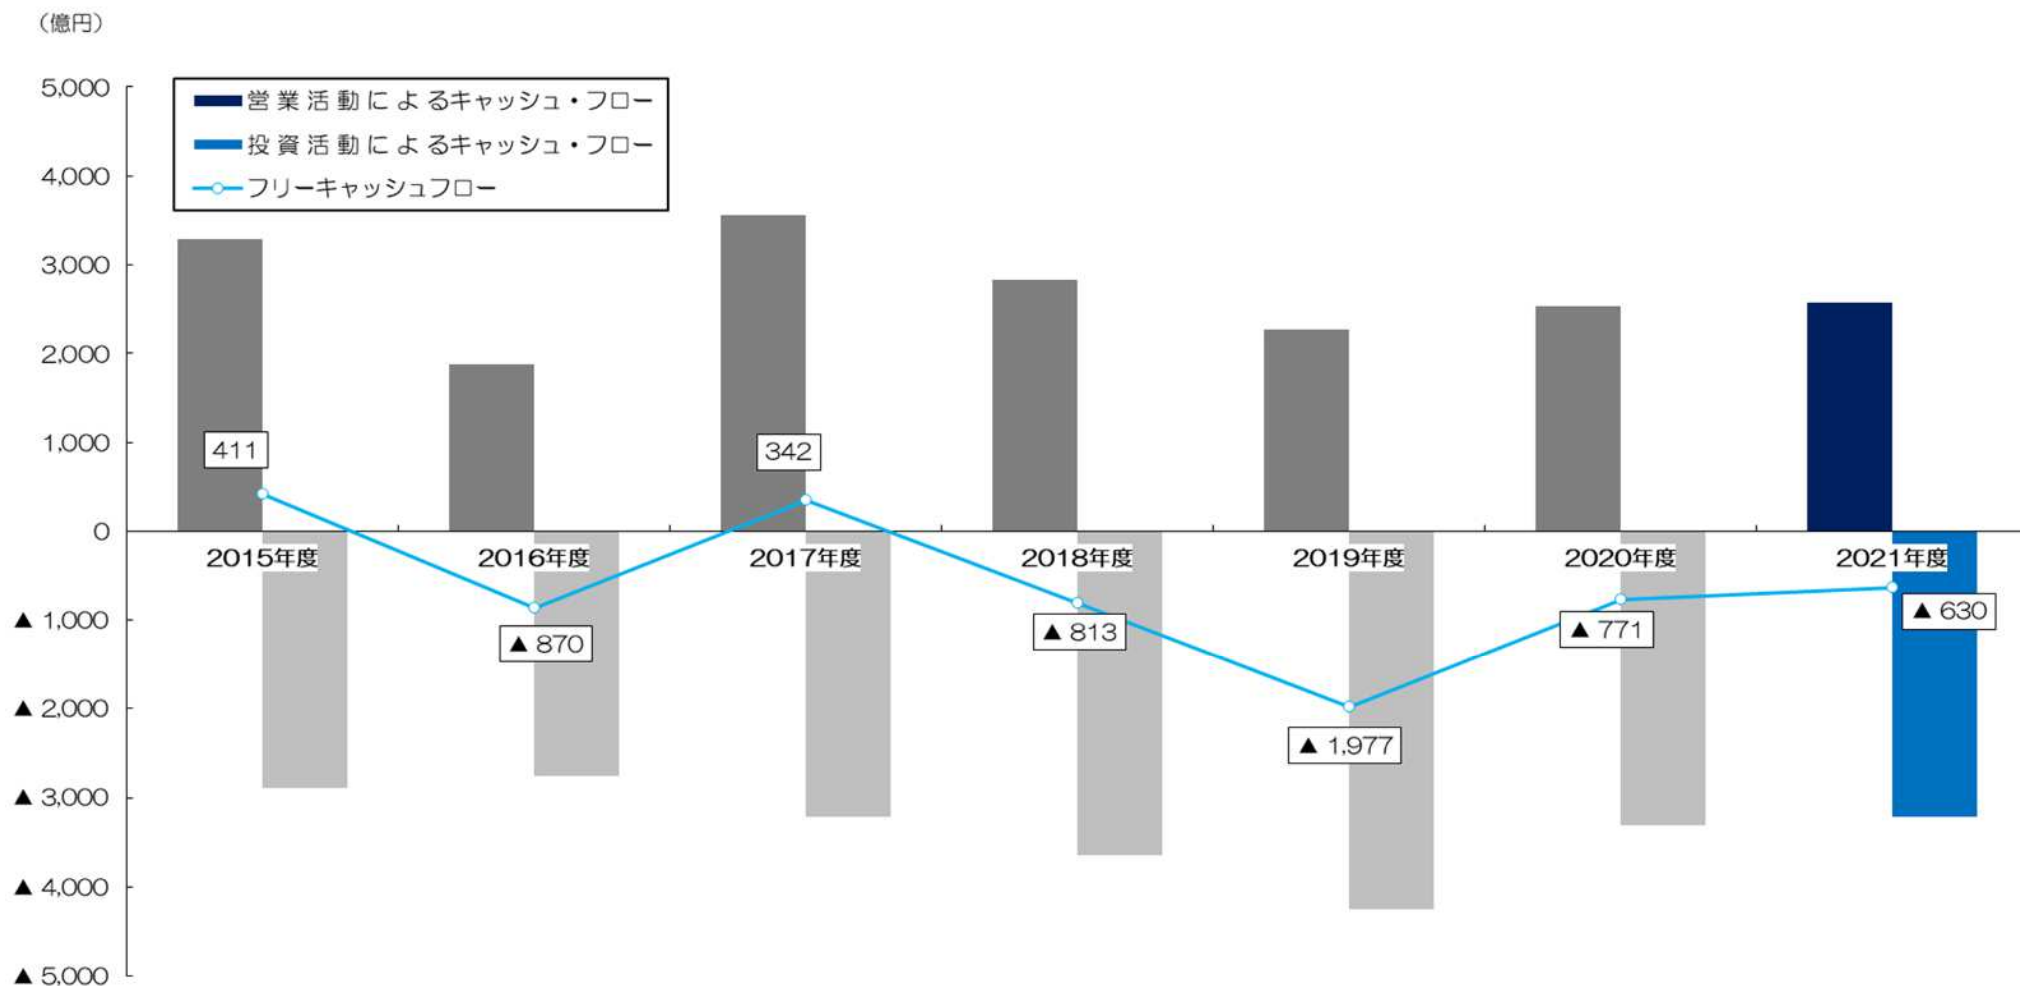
（億円）

営業活動によるキャッシュ・フロー
投資活動によるキャッシュ・フロー
フリーキャッシュフロー

5,000
4,000
3,000
2,000
1,000
0
▲ 1,000
▲ 2,000
▲ 3,000
▲ 4,000
▲ 5,000

411
342
▲ 870
▲ 813
▲ 1,977
▲ 771
▲ 630

2015年度
2016年度
2017年度
2018年度
2019年度
2020年度
2021年度